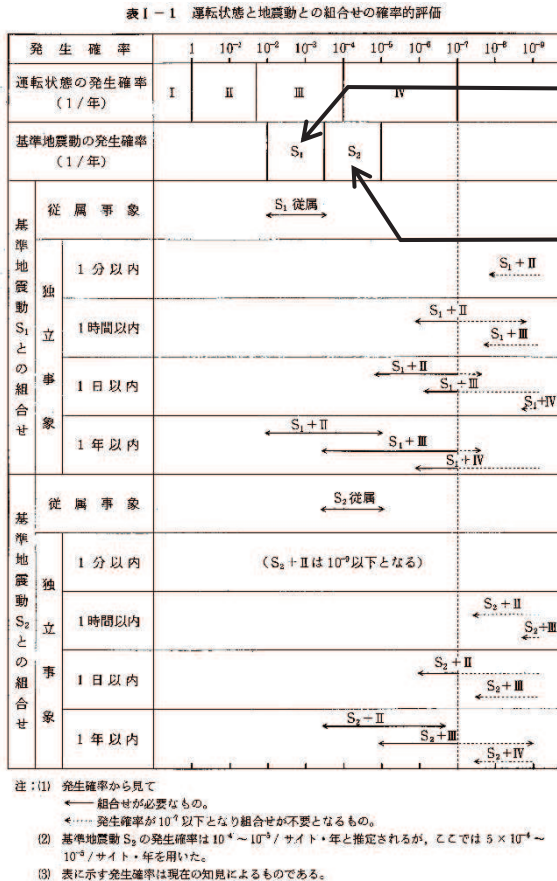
表Ⅰ－1　運転状態と地震動との組合せの確率的評価

| 発生確率 | | 1 | $10^{-1}$ | $10^{-2}$ | $10^{-3}$ | $10^{-4}$ | $10^{-5}$ | $10^{-6}$ | $10^{-7}$ | $10^{-8}$ | $10^{-9}$ |
|---|---|---|---|---|---|---|---|---|---|---|---|
| 運転状態の発生確率（1／年） | | Ⅰ | Ⅱ | | Ⅲ | | Ⅳ | | | | |
| 基準地震動の発生確率（1／年） | | | | | $S_1$ | | $S_2$ | | | | |
| 基準地震動$S_1$との組合せ | 従属事象 | | | | $S_1$従属 | | | | | | |
| | 独立事象 1分以内 | | | | | | | | | $S_1$＋Ⅱ | |
| | 独立事象 1時間以内 | | | | | | | $S_1$＋Ⅱ | | $S_1$＋Ⅲ | |
| | 独立事象 1日以内 | | | | | | | $S_1$＋Ⅱ | $S_1$＋Ⅲ | | $S_1$＋Ⅳ |
| | 独立事象 1年以内 | | | | $S_1$＋Ⅱ | | $S_1$＋Ⅲ | | $S_1$＋Ⅳ | | |
| 基準地震動$S_2$との組合せ | 従属事象 | | | | | $S_2$従属 | | | | | |
| | 独立事象 1分以内 | （$S_2$＋Ⅱは$10^{-9}$以下となる） | | | | | | | | | |
| | 独立事象 1時間以内 | | | | | | | | | $S_2$＋Ⅱ | $S_2$＋Ⅲ |
| | 独立事象 1日以内 | | | | | | | | $S_2$＋Ⅱ | $S_2$＋Ⅲ | |
| | 独立事象 1年以内 | | | | | $S_2$－Ⅱ | | $S_2$＋Ⅲ | | $S_2$＋Ⅳ | |

注：(1) 発生確率から見て
←― 組合せが必要なもの。
←…… 発生確率が$10^{-7}$以下となり組合せが不要となるもの。
(2) 基準地震動$S_2$の発生確率は$10^{-4}$～$10^{-5}$／サイト・年と推定されるが，ここでは$5\times10^{-4}$～$10^{-5}$／サイト・年を用いた。
(3) 表に示す発生確率は現在の知見によるものである。